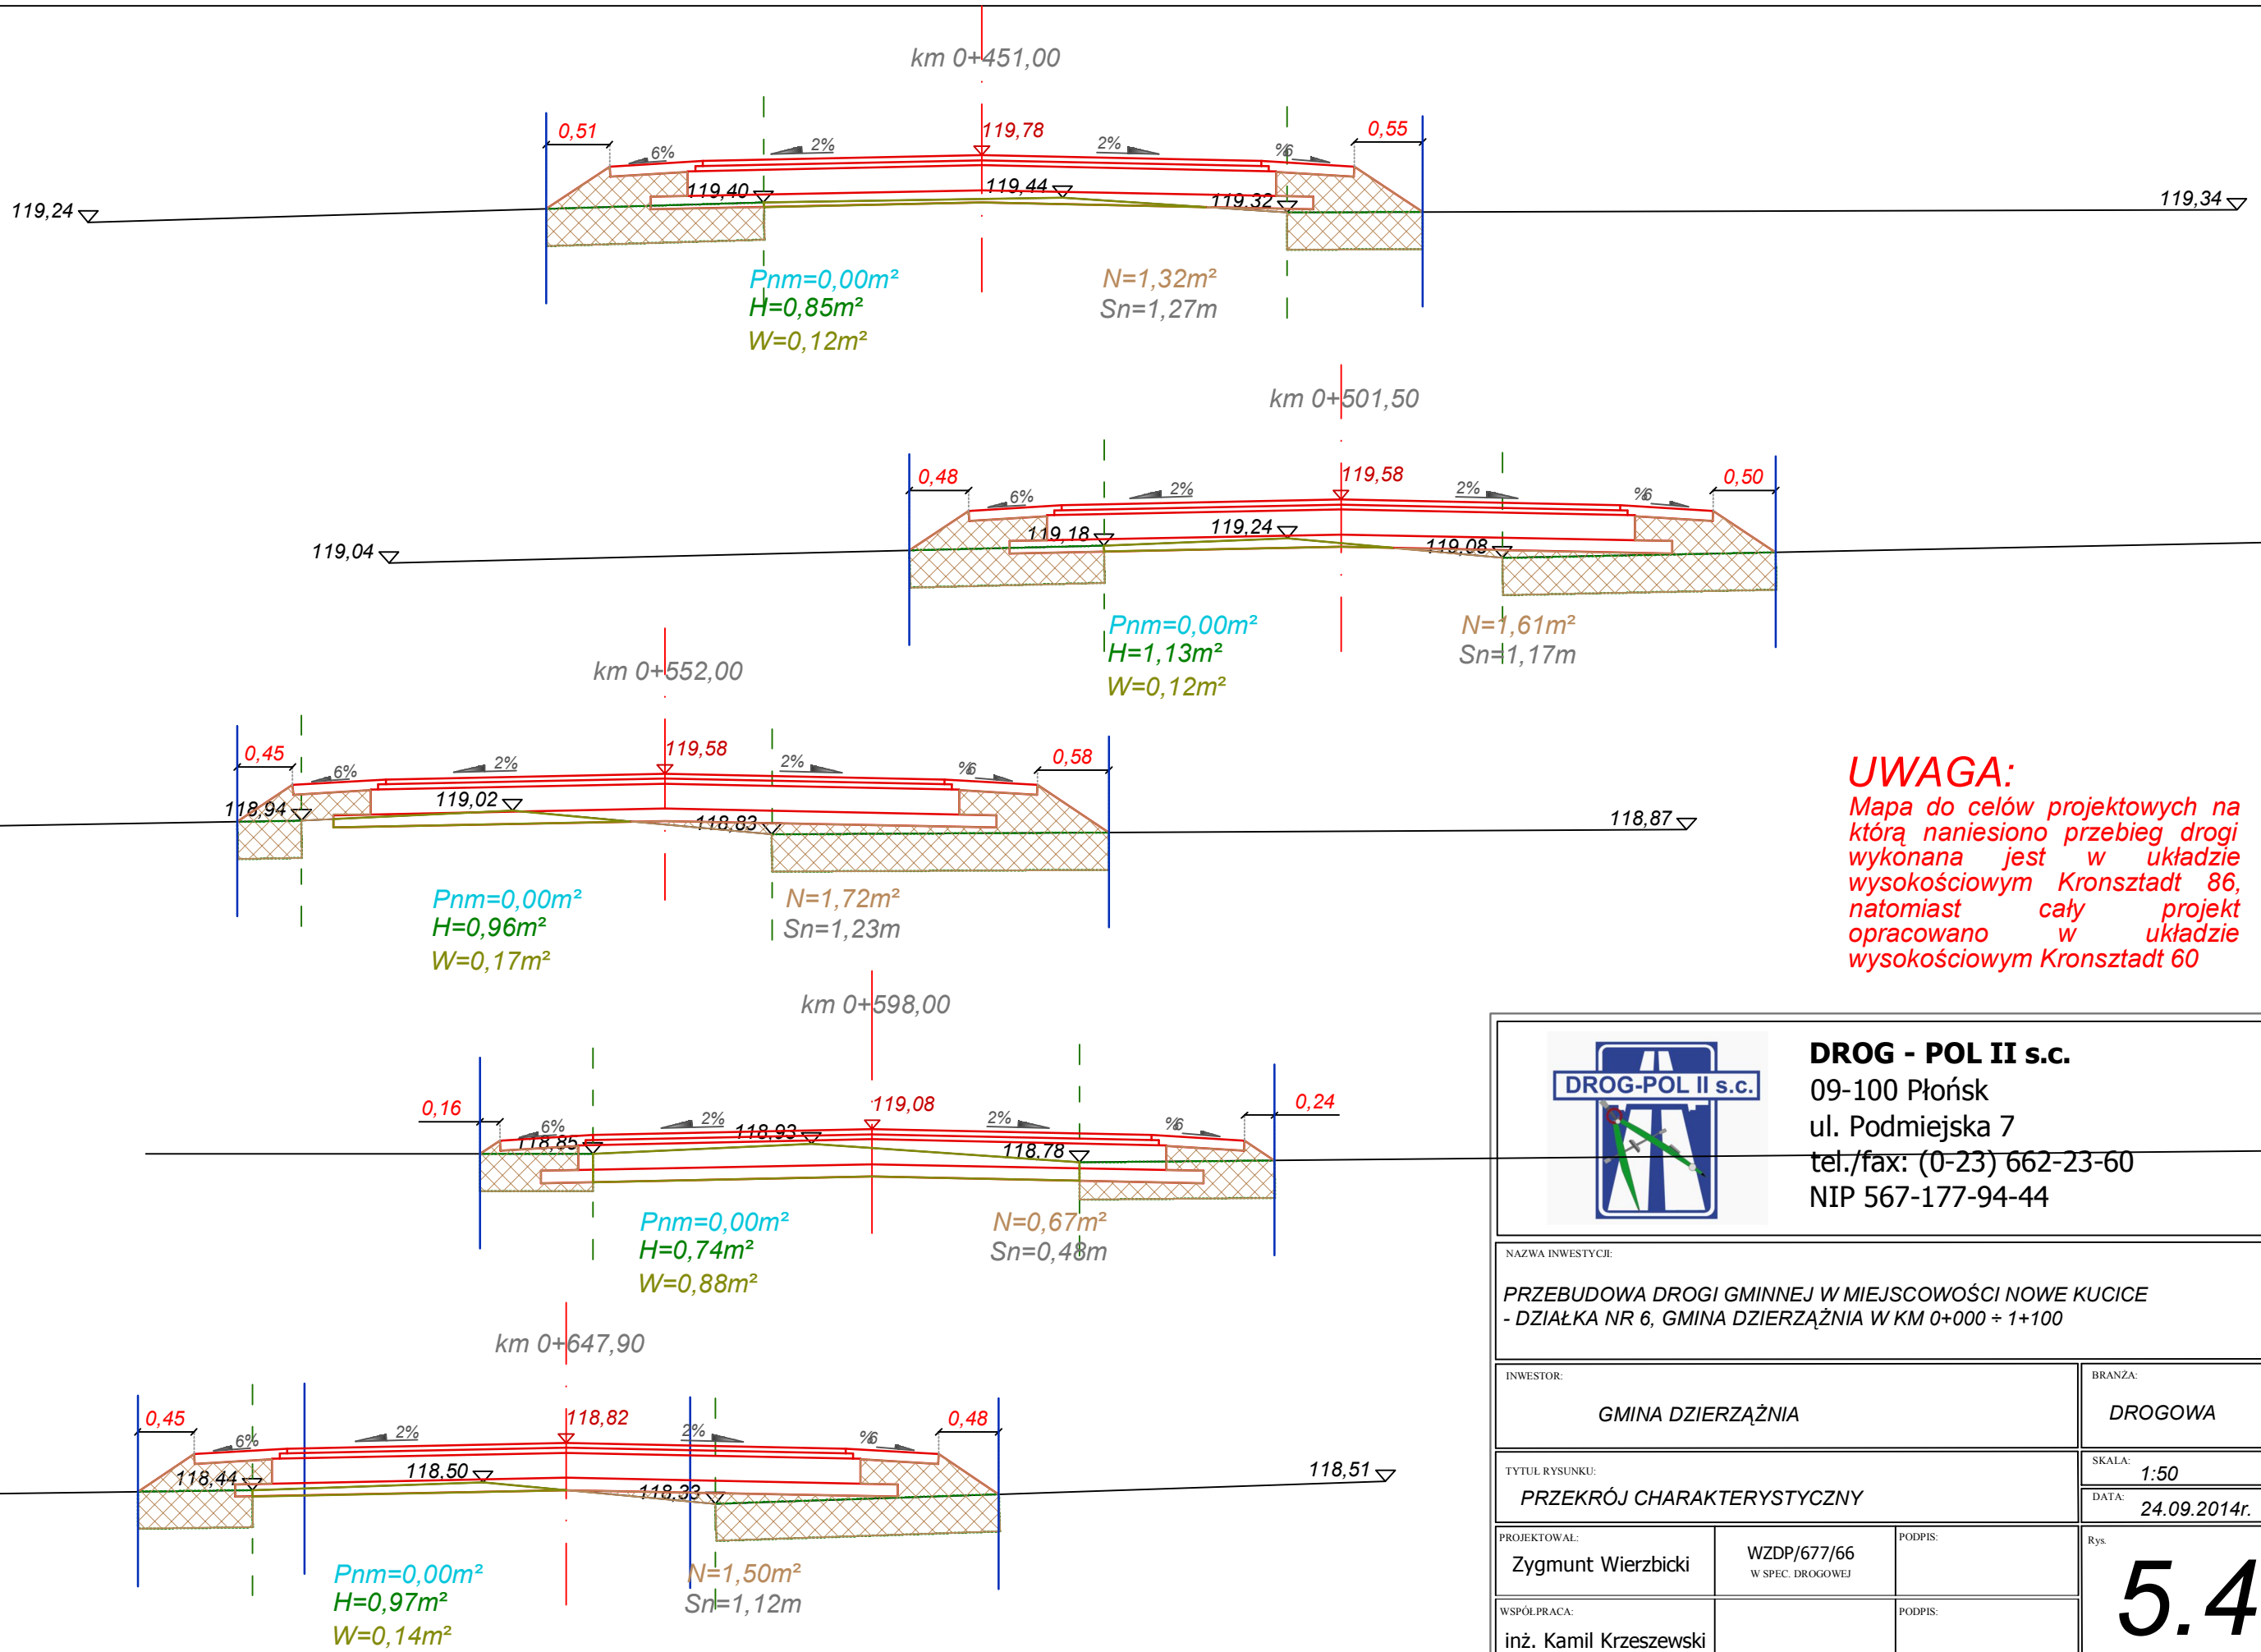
km 0+451,00

0,51
6%
2%
119,78
2%
%6
0,55
119,24
119,40
119,44
119,32
119,34
Pnm=0,00m²
H=0,85m²
W=0,12m²
N=1,32m²
Sn=1,27m

km 0+501,50

0,48
6%
2%
119,58
2%
%6
0,50
119,04
119,18
119,24
119,08
Pnm=0,00m²
H=1,13m²
W=0,12m²
N=1,61m²
Sn=1,17m

km 0+552,00

0,45
6%
2%
119,58
2%
%6
0,58
118,94
119,02
118,83
118,87
Pnm=0,00m²
H=0,96m²
W=0,17m²
N=1,72m²
Sn=1,23m

UWAGA:
Mapa do celów projektowych na którą naniesiono przebieg drogi wykonana jest w układzie wysokościowym Kronsztadt 86, natomiast cały projekt opracowano w układzie wysokościowym Kronsztadt 60

km 0+598,00

0,16
6%
2%
118,93
119,08
2%
%6
0,24
118,85
118,78
Pnm=0,00m²
H=0,74m²
W=0,88m²
N=0,67m²
Sn=0,48m

km 0+647,90

0,45
6%
2%
118,82
2%
%6
0,48
118,44
118,50
118,33
118,51
Pnm=0,00m²
H=0,97m²
W=0,14m²
N=1,50m²
Sn=1,12m

DROG-POL II s.c.

DROG - POL II s.c.
09-100 Płońsk
ul. Podmiejska 7
tel./fax: (0-23) 662-23-60
NIP 567-177-94-44

NAZWA INWESTYCJI:
PRZEBUDOWA DROGI GMINNEJ W MIEJSCOWOŚCI NOWE KUCICE - DZIAŁKA NR 6, GMINA DZIERZĄŻNIA W KM 0+000 ÷ 1+100

| INWESTOR: GMINA DZIERZĄŻNIA | BRANŻA: DROGOWA |
|---|---|
| TYTUŁ RYSUNKU: PRZEKRÓJ CHARAKTERYSTYCZNY | SKALA: 1:50 / DATA: 24.09.2014r. |

| PROJEKTOWAŁ: Zygmunt Wierzbicki | WZDP/677/66 W SPEC. DROGOWEJ | PODPIS: | Rys. 5.4 |
|---|---|---|---|
| WSPÓŁPRACA: inż. Kamil Krzeszewski | | PODPIS: | |